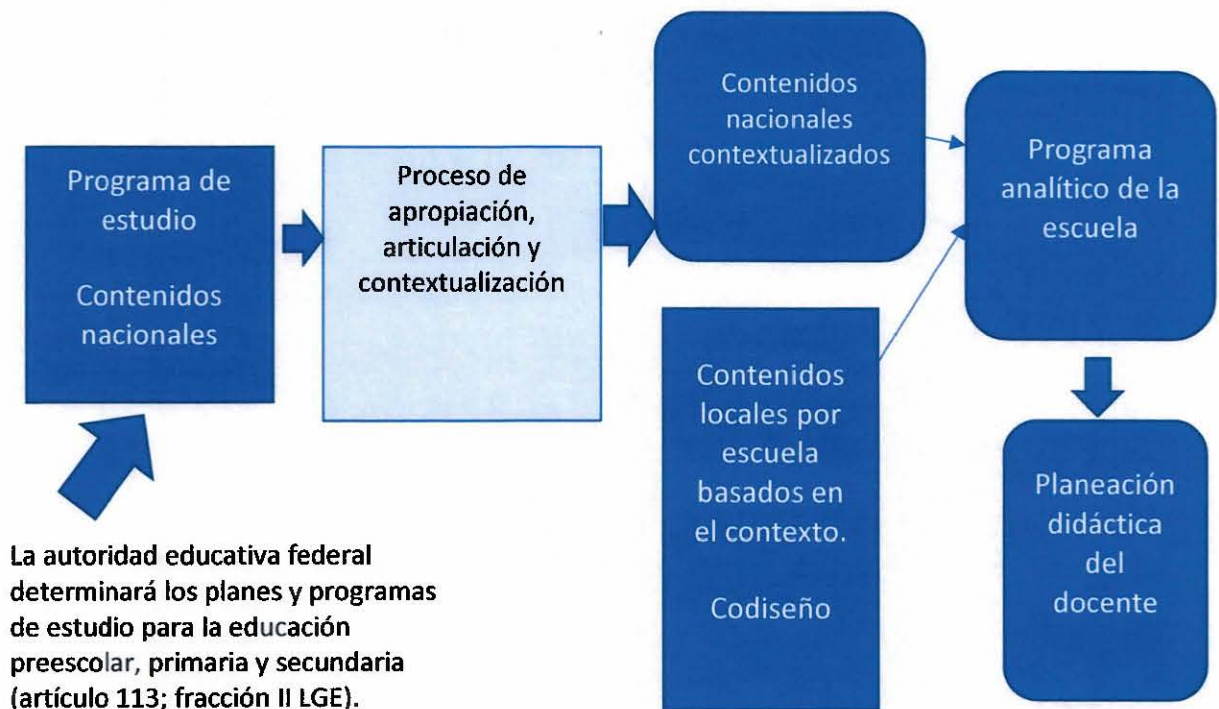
Programa de estudio

Contenidos nacionales

Proceso de apropiación, articulación y contextualización

Contenidos nacionales contextualizados

Programa analítico de la escuela

Contenidos locales por escuela basados en el contexto.

Codiseño

Planeación didáctica del docente

La autoridad educativa federal determinará los planes y programas de estudio para la educación preescolar, primaria y secundaria (artículo 113; fracción II LGE).